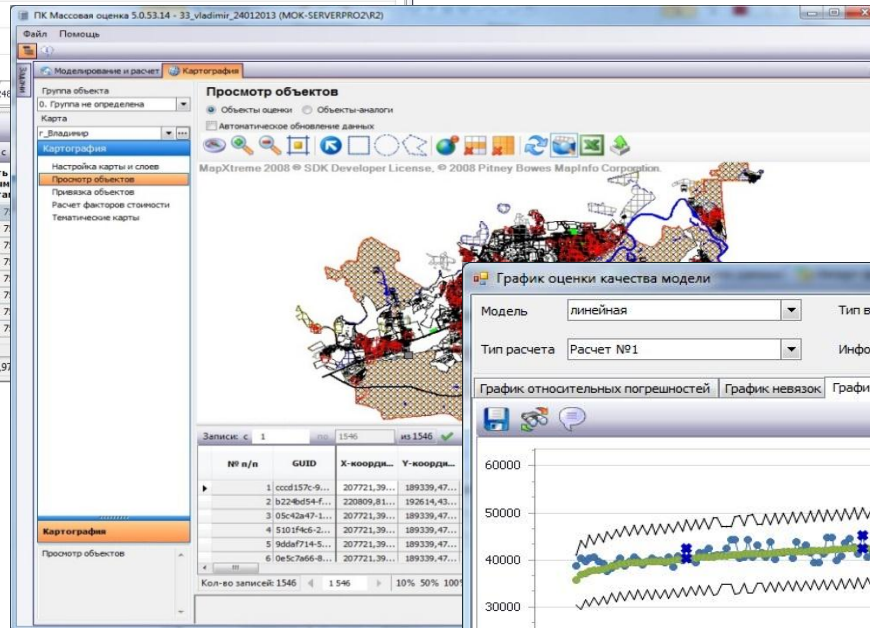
ПК Массовая оценка 5.0.53.14 - 33_vladimir_24012013 (MOK-SERVERPRO2\R2)

Файл Помощь

Моделирование и расчет | Картография

Группа объекта
0. Группа не определена
Карта
г_Владимир

Картография
Настройка карты и слоев
Просмотр объектов
Привязка объектов
Расчет факторов стоимости
Тематические карты

Картография
Просмотр объектов

Просмотр объектов
Объекты оценки Объекты-аналоги
Автоматическое обновление данных

MapXtreme 2008 © SDK Developer License, © 2008 Pitney Bowes MapInfo Corporation.

Записи: с 1 по 1546 из 1546

| | № п/п | GUID | X-коорди... | Y-коорди... |
|---|---|---|---|---|
| ▸ | 1 | cccd157c-9... | 207721,39... | 189339,47... |
| | 2 | b224bd54-f... | 220809,81... | 192614,43... |
| | 3 | 05c42a47-1... | 207721,39... | 189339,47... |
| | 4 | 5101f4c6-2... | 207721,39... | 189339,47... |
| | 5 | 9ddaf714-5... | 207721,39... | 189339,47... |
| | 6 | 0e5c7a66-8... | 207721,39... | 189339,47... |

Кол-во записей: 1546 1 546 10% 50% 100

График оценки качества модели
Модель линейная
Тип в
Тип расчета Расчет №1
Инфо
График относительных погрешностей | График невязок | Графи

60000
50000
40000
30000